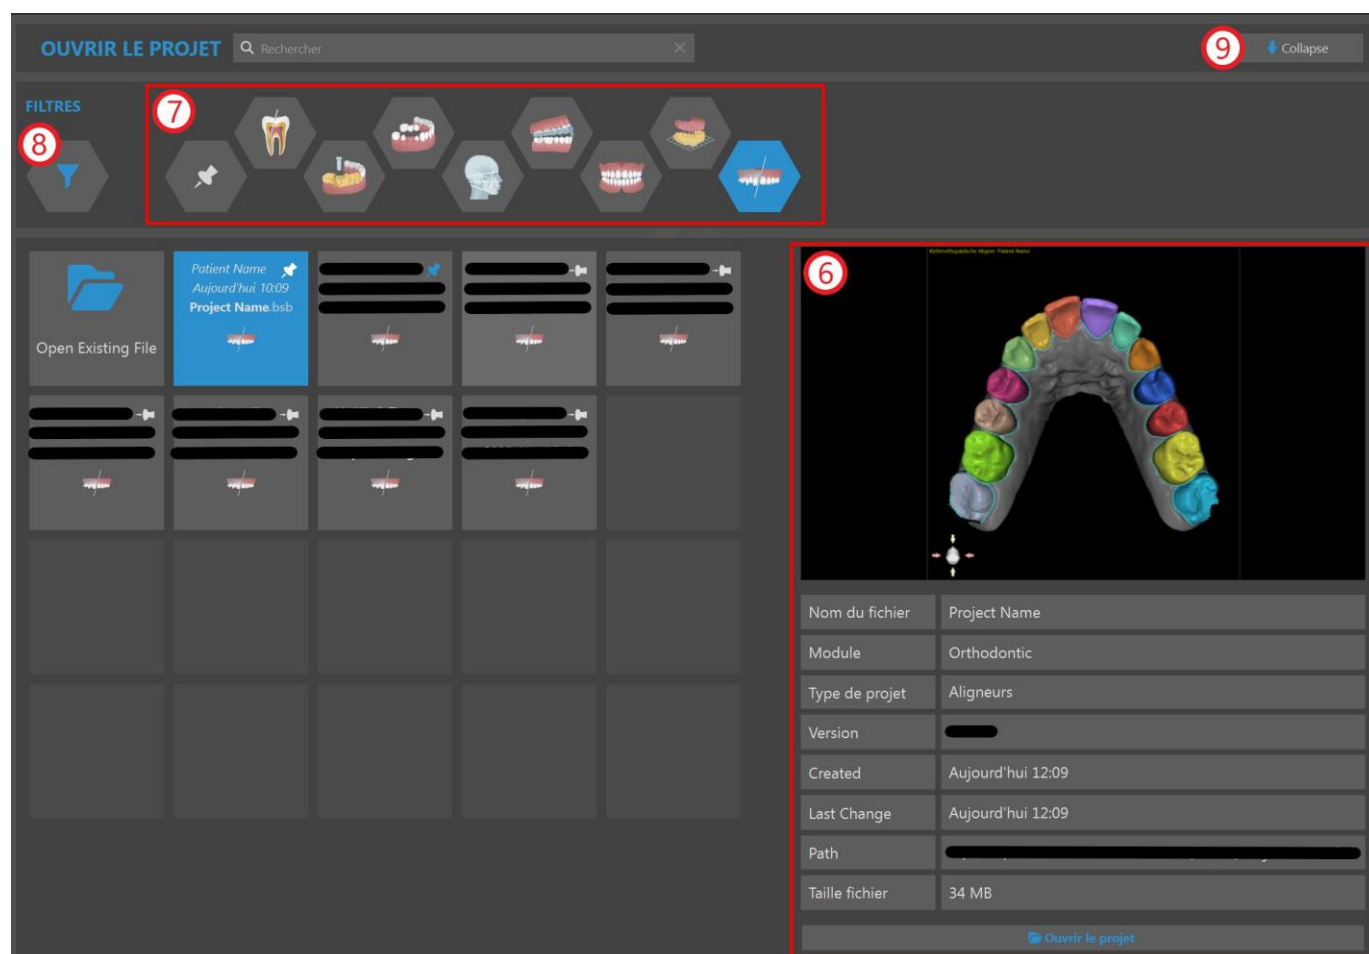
OUVRIR LE PROJET

Rechercher

9

Collapse

FILTRES

8

7

Open Existing File

Patient Name
Aujourd'hui 10:09
Project Name.bsb

6

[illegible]

| Nom du fichier | Project Name |
|---|---|
| Module | Orthodontic |
| Type de projet | Aligneurs |
| Version | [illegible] |
| Created | Aujourd'hui 12:09 |
| Last Change | Aujourd'hui 12:09 |
| Path | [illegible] |
| Taille fichier | 34 MB |

Ouvrir le projet